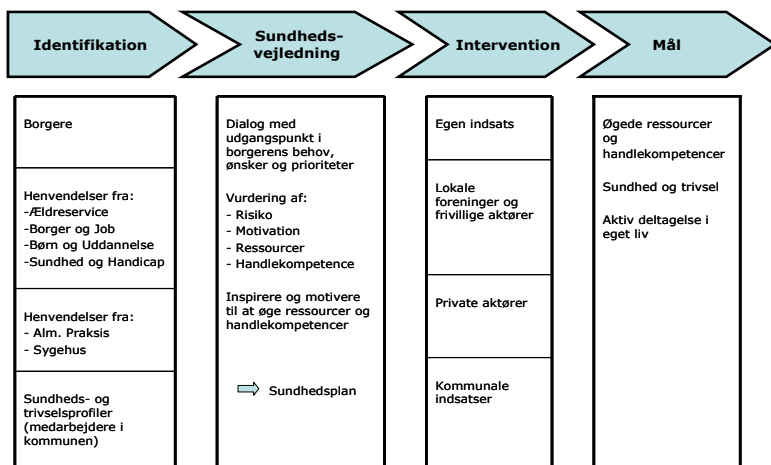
Identifikation

Sundheds-vejledning

Intervention

Mål

Borgere

Henvendelser fra:
-Ældreservice
-Borger og Job
-Børn og Uddannelse
-Sundhed og Handicap

Henvendelser fra:
- Alm. Praksis
- Sygehus

Sundheds- og trivselsprofiler (medarbejdere i kommunen)

Dialog med udgangspunkt i borgerens behov, ønsker og prioriteter

Vurdering af:
- Risiko
- Motivation
- Ressourcer
- Handlekompetence

Inspirere og motivere til at øge ressourcer og handlekompetencer

Sundhedsplan

Egen indsats

Lokale foreninger og frivillige aktører

Private aktører

Kommunale indsatser

Øgede ressourcer og handlekompetencer

Sundhed og trivsel

Aktiv deltagelse i eget liv